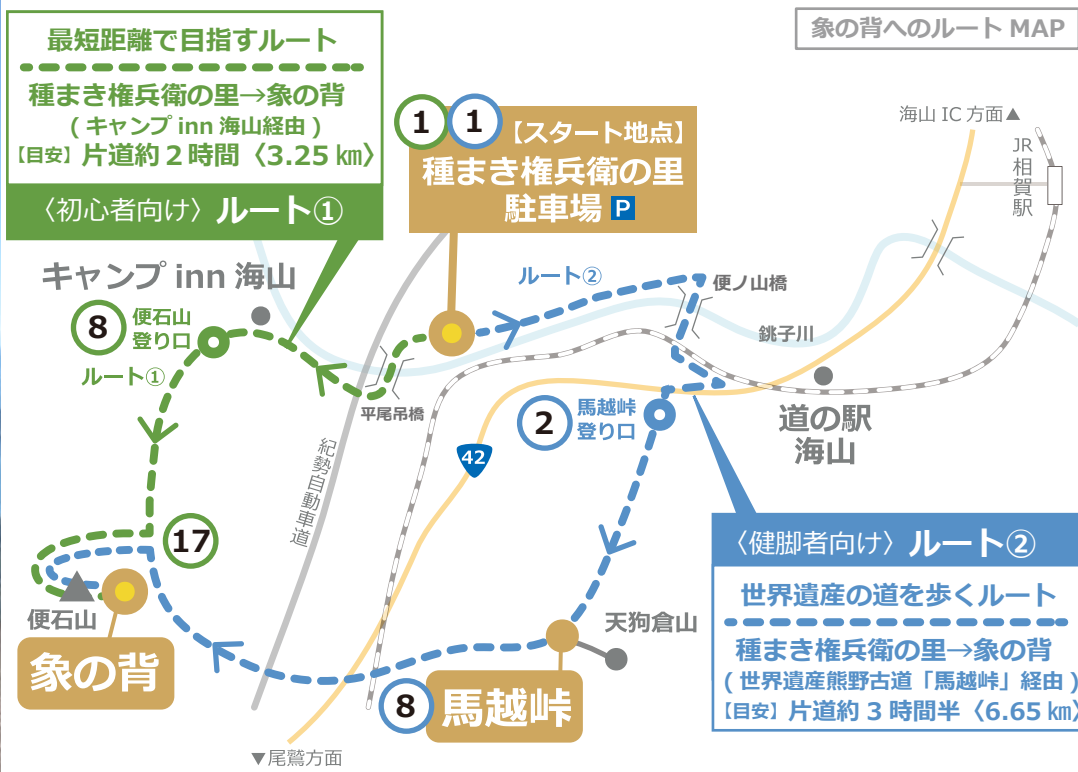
最短距離で目指すルート

種まき権兵衛の里→象の背
（キャンプ inn 海山経由）
【目安】片道約２時間〈3.25 ㎞〉

〈初心者向け〉ルート①

1 1 【スタート地点】
種まき権兵衛の里
駐車場 P

象の背へのルート MAP

海山 IC 方面▲

JR
相賀駅

キャンプ inn 海山

8 便石山登り口

ルート①

ルート②

便ノ山橋

銚子川

平尾吊橋

2 馬越峠登り口

道の駅
海山

紀勢自動車道

42

17

便石山

象の背

天狗倉山

8 馬越峠

〈健脚者向け〉ルート②

世界遺産の道を歩くルート

種まき権兵衛の里→象の背
（世界遺産熊野古道「馬越峠」経由）
【目安】片道約３時間半〈6.65 ㎞〉

▼尾鷲方面